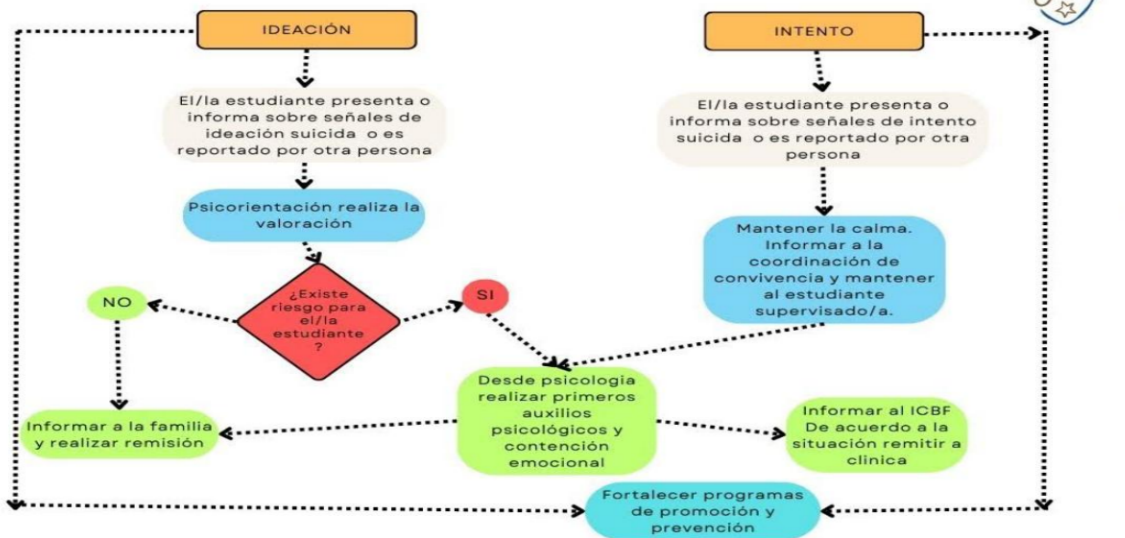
IDEACIÓN

INTENTO

El/la estudiante presenta o informa sobre señales de ideación suicida o es reportado por otra persona

El/la estudiante presenta o informa sobre señales de intento suicida o es reportado por otra persona

Psicorientación realiza la valoración

Mantener la calma. Informar a la coordinación de convivencia y mantener al estudiante supervisado/a.

NO

¿Existe riesgo para el/la estudiante ?

SI

Desde psicologia realizar primeros auxilios psicológicos y contención emocional

Informar a la familia y realizar remisión

Informar al ICBF De acuerdo a la situación remitir a clinica

Fortalecer programas de promoción y prevención